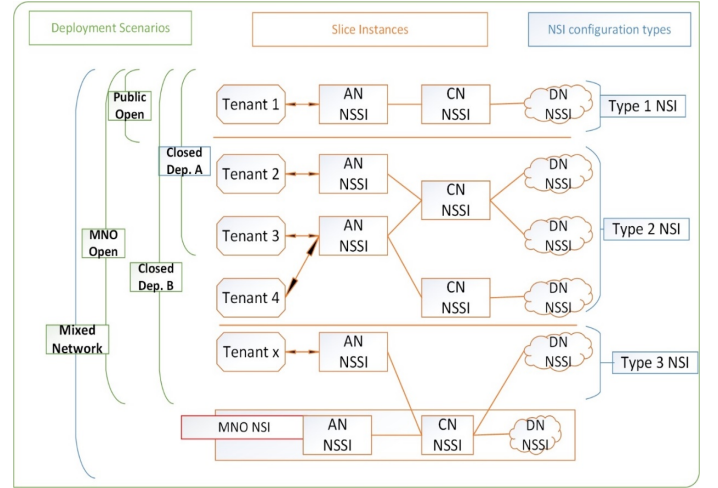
Deployment Scenarios

Slice Instances

NSI configuration types

Public Open

Tenant 1

AN NSSI

CN NSSI

DN NSSI

Type 1 NSI

Closed Dep. A

Tenant 2

AN NSSI

CN NSSI

DN NSSI

MNO Open

Tenant 3

AN NSSI

DN NSSI

Type 2 NSI

Closed Dep. B

Tenant 4

CN NSSI

DN NSSI

Mixed Network

Tenant x

AN NSSI

DN NSSI

Type 3 NSI

MNO NSI

AN NSSI

CN NSSI

DN NSSI